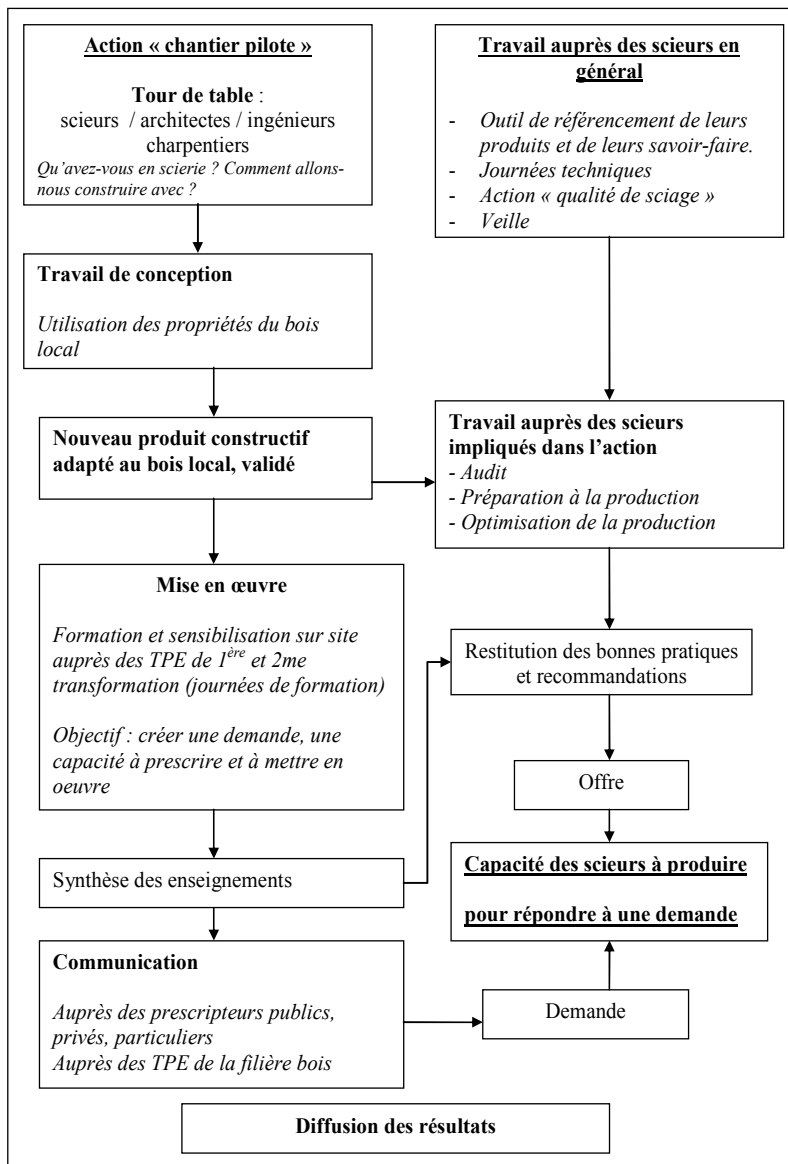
Action « chantier pilote »

Tour de table :
scieurs / architectes / ingénieurs charpentiers
Qu'avez-vous en scierie ? Comment allons-nous construire avec ?

Travail de conception

Utilisation des propriétés du bois local

Nouveau produit constructif adapté au bois local, validé

Mise en œuvre

Formation et sensibilisation sur site auprès des TPE de 1$^{ère}$ et 2me transformation (journées de formation)

Objectif : créer une demande, une capacité à prescrire et à mettre en oeuvre

Synthèse des enseignements

Communication

Auprès des prescripteurs publics, privés, particuliers
Auprès des TPE de la filière bois

Diffusion des résultats

Travail auprès des scieurs en général

- Outil de référencement de leurs produits et de leurs savoir-faire.
- Journées techniques
- Action « qualité de sciage »
- Veille

Travail auprès des scieurs impliqués dans l'action
- Audit
- Préparation à la production
- Optimisation de la production

Restitution des bonnes pratiques et recommandations

Offre

Capacité des scieurs à produire pour répondre à une demande

Demande